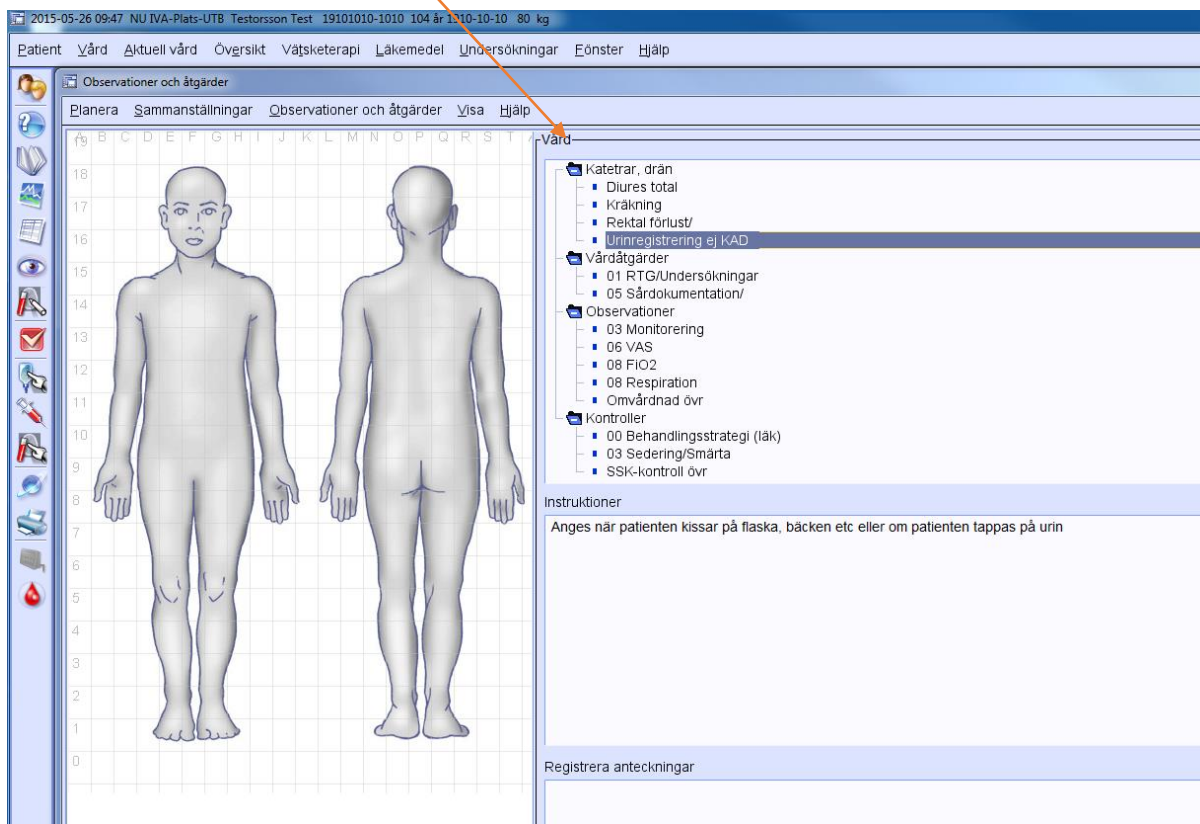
2015-05-26 09:47 NU IVA-Plats-UTB Testorsson Test 19101010-1010 104 år 1910-10-10 80 kg

Patient Vård Aktuell vård Översikt Vätsketerapi Läkemedel Undersökningar Fönster Hjälp

Observationer och åtgärder

Planera Sammanställningar Observationer och åtgärder Visa Hjälp

A B C D E F G H I J K L M N O P Q R S T

19 18 17 16 15 14 13 12 11 10 9 8 7 6 5 4 3 2 1 0

Vård

Katetrar, drän
Diures total
Kräkning
Rektal förlust/
Urinregistrering ej KAD
Vårdåtgärder
01 RTG/Undersökningar
05 Sårdokumentation/
Observationer
03 Monitorering
06 VAS
08 FiO2
08 Respiration
Omvårdnad övr
Kontroller
00 Behandlingsstrategi (läk)
03 Sedering/Smärta
SSK-kontroll övr

Instruktioner

Anges när patienten kissar på flaska, bäcken etc eller om patienten tappas på urin

Registrera anteckningar